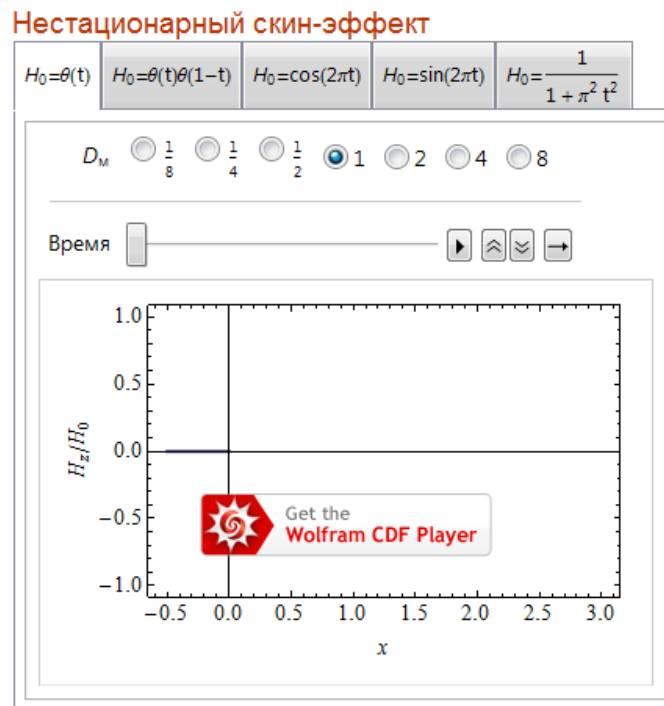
Нестационарный скин-эффект

$H_0=\theta(t)$ | $H_0=\theta(t)\theta(1-t)$ | $H_0=\cos(2\pi t)$ | $H_0=\sin(2\pi t)$ | $H_0=\frac{1}{1+\pi^2 t^2}$

$D_м$ $\frac{1}{8}$ $\frac{1}{4}$ $\frac{1}{2}$ 1 2 4 8

Время

1.0
0.5
0.0
−0.5
−1.0

$H_z/H_0$

−0.5 0.0 0.5 1.0 1.5 2.0 2.5 3.0

$x$

Get the
Wolfram CDF Player